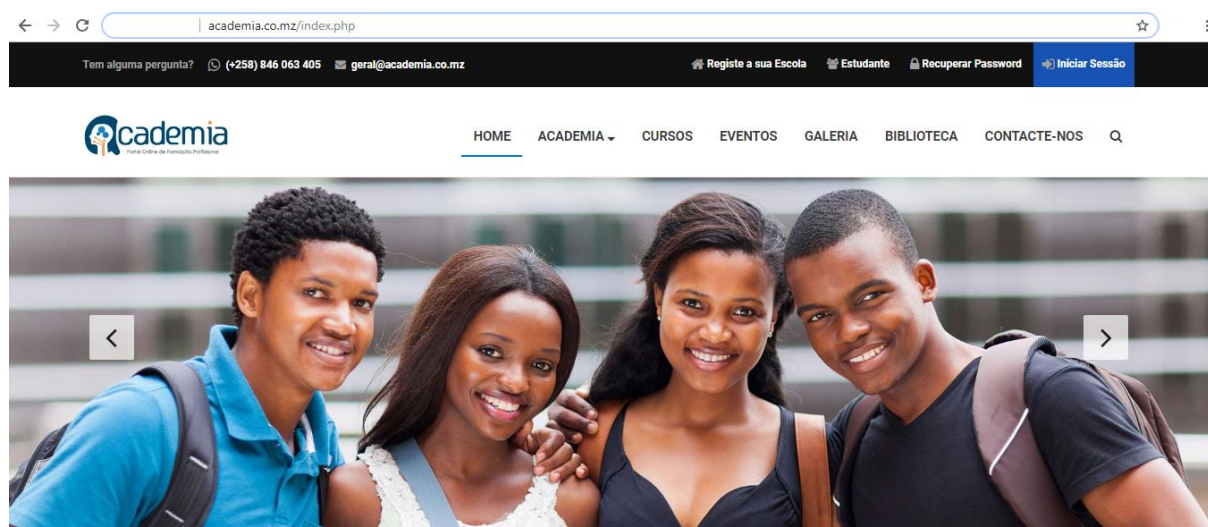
academia.co.mz/index.php

Tem alguma pergunta? (+258) 846 063 405 geral@academia.co.mz

Registe a sua Escola Estudante Recuperar Password Iniciar Sessão

Academia
Portal Online de Formação Profissional

HOME ACADEMIA CURSOS EVENTOS GALERIA BIBLIOTECA CONTACTE-NOS